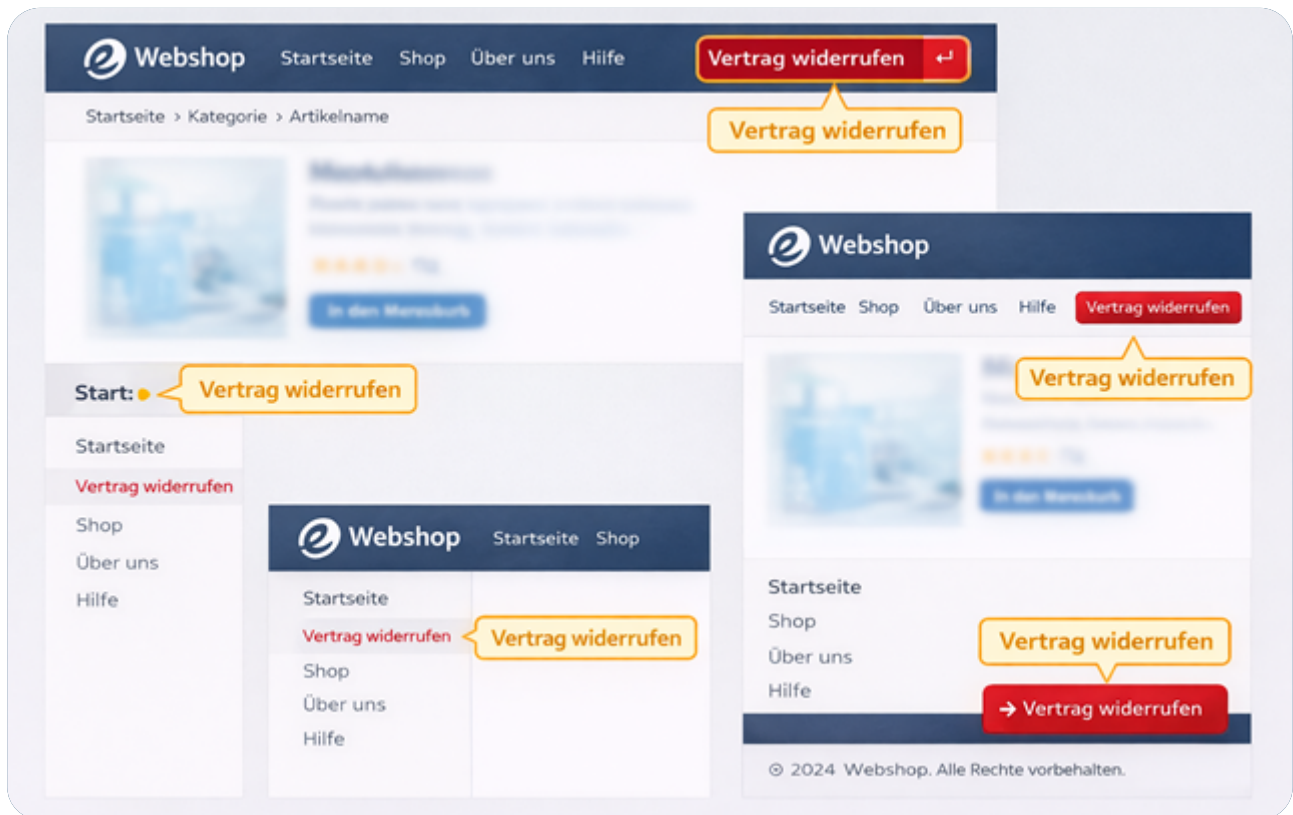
Webshop Startseite Shop Über uns Hilfe Vertrag widerrufen

Vertrag widerrufen

Startseite > Kategorie > Artikelname

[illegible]

Start: Vertrag widerrufen

Startseite
Vertrag widerrufen
Shop
Über uns
Hilfe

Webshop Startseite Shop

Startseite
Vertrag widerrufen
Shop
Über uns
Hilfe

Vertrag widerrufen

Webshop

Startseite Shop Über uns Hilfe Vertrag widerrufen

Vertrag widerrufen

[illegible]

Startseite
Shop
Über uns
Hilfe

Vertrag widerrufen

→ Vertrag widerrufen

© 2024 Webshop. Alle Rechte vorbehalten.